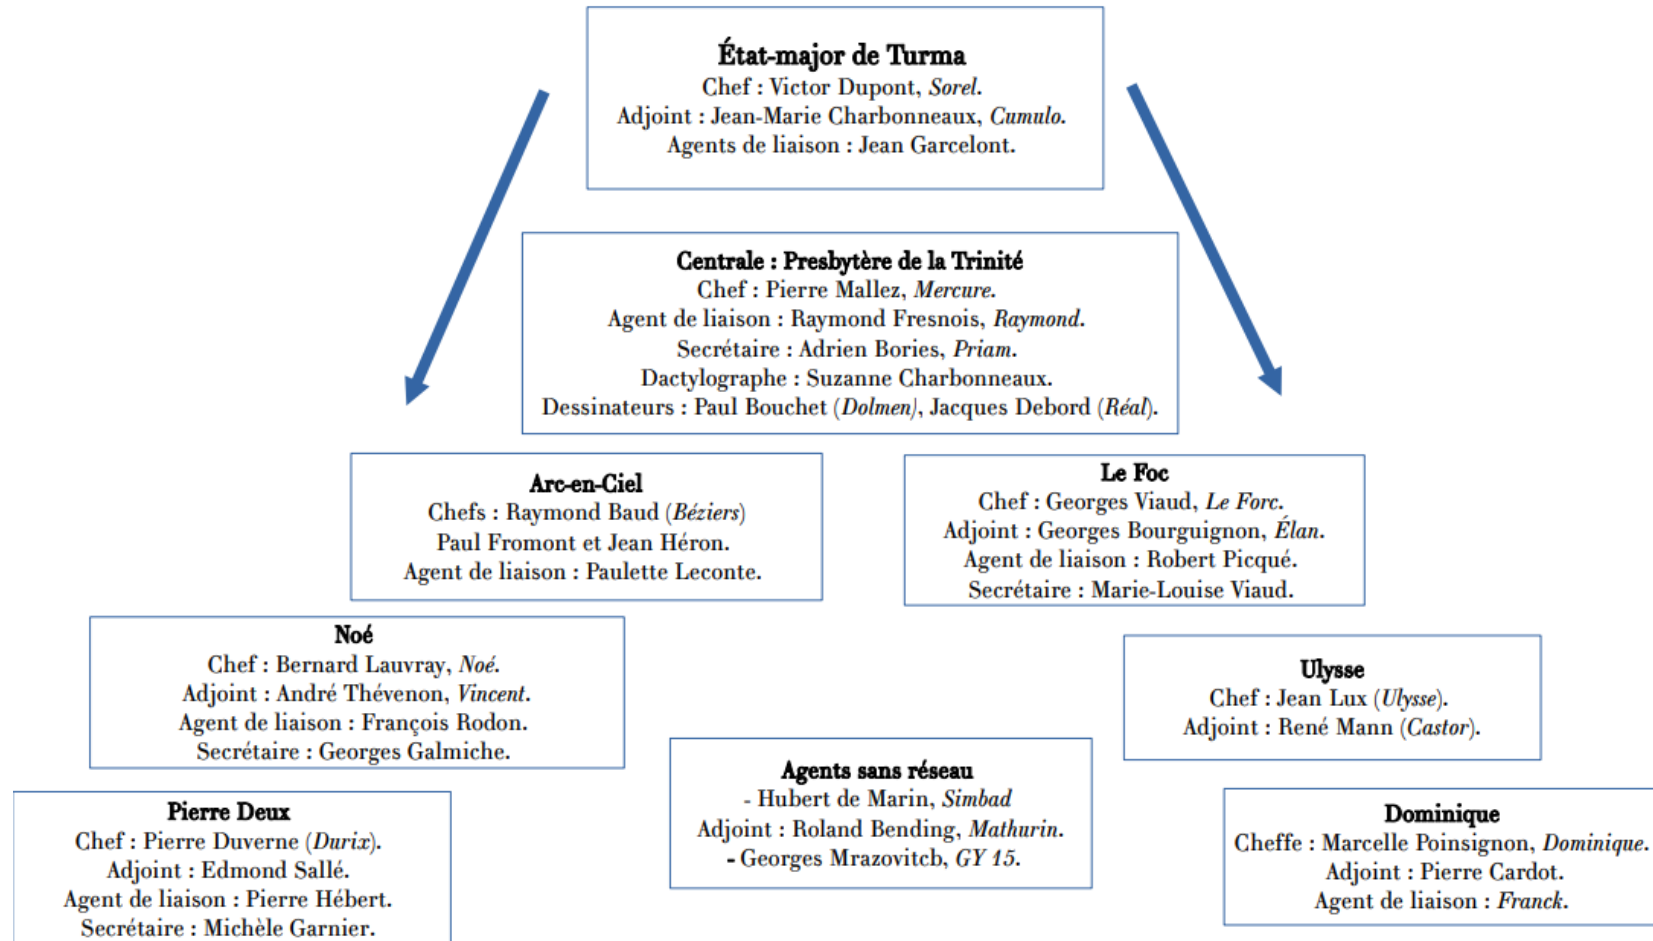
État-major de Turma
Chef : Victor Dupont, *Sorel*.
Adjoint : Jean-Marie Charbonneaux, *Cumulo*.
Agents de liaison : Jean Garcelont.

Centrale : Presbytère de la Trinité
Chef : Pierre Mallez, *Mercure*.
Agent de liaison : Raymond Fresnois, *Raymond*.
Secrétaire : Adrien Bories, *Priam*.
Dactylographe : Suzanne Charbonneaux.
Dessinateurs : Paul Bouchet (*Dolmen*), Jacques Debord (*Réal*).

Arc-en-Ciel
Chefs : Raymond Baud (*Béziers*)
Paul Fromont et Jean Héron.
Agent de liaison : Paulette Leconte.

Le Foc
Chef : Georges Viaud, *Le Forc*.
Adjoint : Georges Bourguignon, *Élan*.
Agent de liaison : Robert Picqué.
Secrétaire : Marie-Louise Viaud.

Noé
Chef : Bernard Lauvray, *Noé*.
Adjoint : André Thévenon, *Vincent*.
Agent de liaison : François Rodon.
Secrétaire : Georges Galmiche.

Ulysse
Chef : Jean Lux (*Ulysse*).
Adjoint : René Mann (*Castor*).

Agents sans réseau
- Hubert de Marin, *Simbad*
Adjoint : Roland Bending, *Mathurin*.
- Georges Mrazovitcb, *GY 15*.

Pierre Deux
Chef : Pierre Duverne (*Durix*).
Adjoint : Edmond Sallé.
Agent de liaison : Pierre Hébert.
Secrétaire : Michèle Garnier.

Dominique
Cheffe : Marcelle Poinsignon, *Dominique*.
Adjoint : Pierre Cardot.
Agent de liaison : *Franck*.